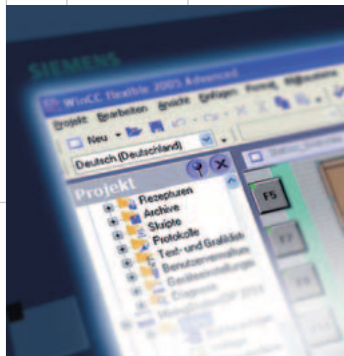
SIEMENS

WinCC flexible 2005 Advanced

Projekt Bearbeiten Ansicht Einfügen Format Bildbausteine

Neu

Deutsch (Deutschland)

Projekt

Rezepturen
Archive
Skripte
Protokolle
Text- und Grafiklisten
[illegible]
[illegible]
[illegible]

F5

F7

F9